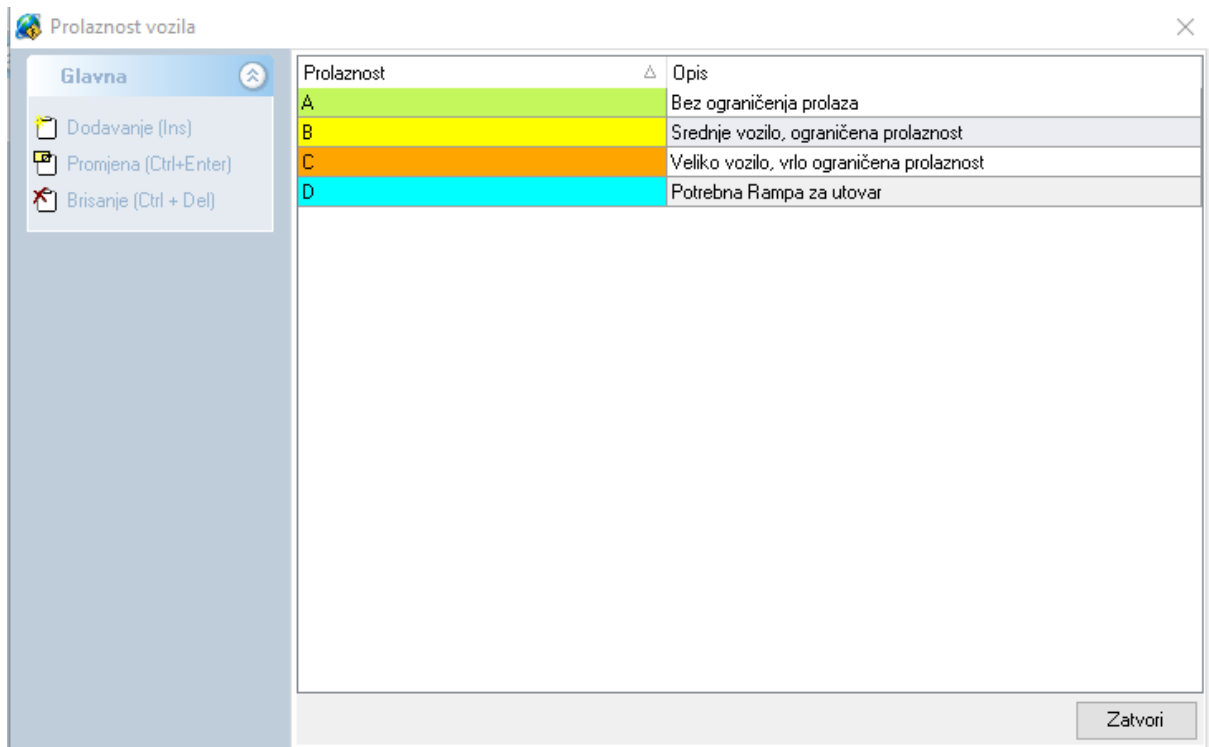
Prolaznost vozila

Glavna

Dodavanje (Ins)
Promjena (Ctrl+Enter)
Brisanje (Ctrl + Del)

| Prolaznost | Opis |
|---|---|
| A | Bez ograničenja prolaza |
| B | Srednje vozilo, ograničena prolaznost |
| C | Veliko vozilo, vrlo ograničena prolaznost |
| D | Potrebna Rampa za utovar |

Zatvori